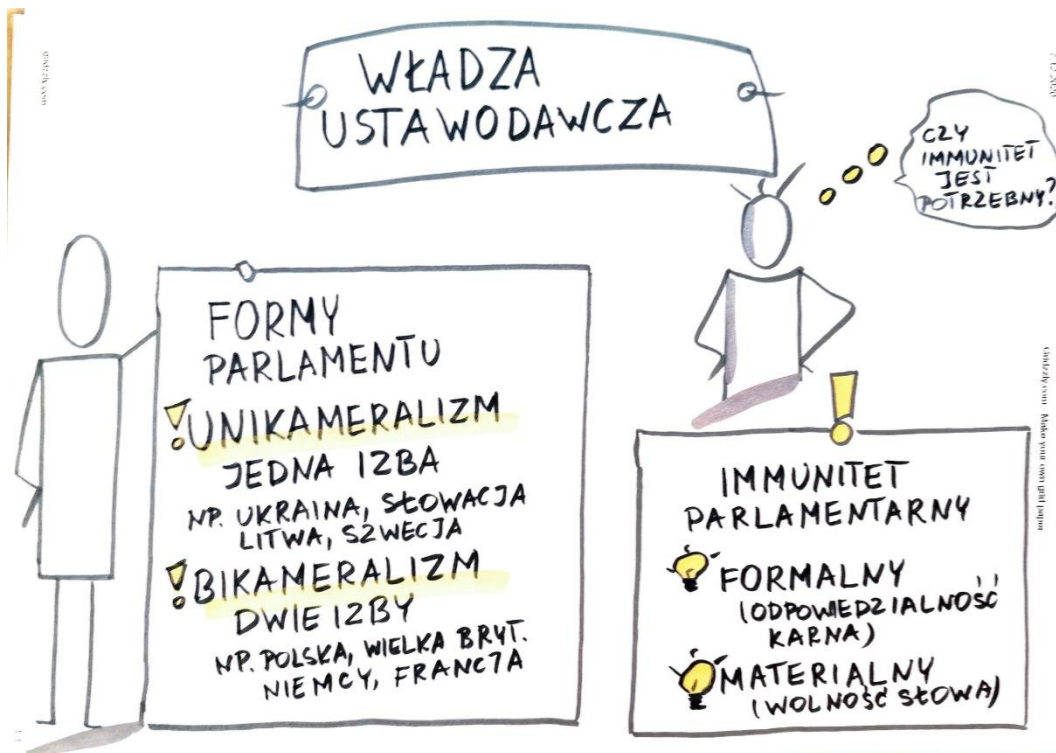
WŁADZA USTAWODAWCZA

CZY IMMUNITET JEST POTRZEBNY?

FORMY PARLAMENTU

UNIKAMERALIZM
JEDNA IZBA
NP. UKRAINA, SŁOWACJA LITWA, SZWECJA

BIKAMERALIZM
DWIE IZBY
NP. POLSKA, WIELKA BRYT. NIEMCY, FRANCJA

IMMUNITET PARLAMENTARNY

FORMALNY (ODPOWIEDZIALNOŚĆ KARNA)

MATERIALNY (WOLNOŚĆ SŁOWA)

Oxford.com Make your own grid paper